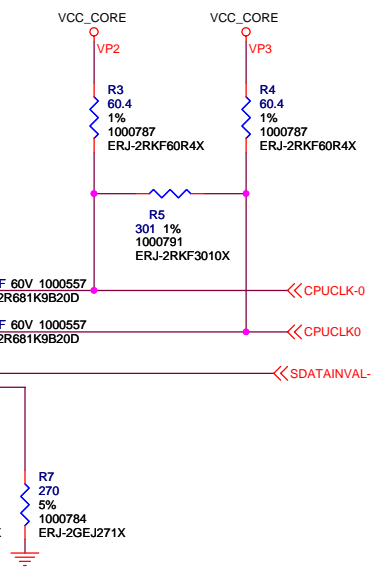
VCC_CORE
VP2
VCC_CORE
VP3

R3
60.4
1%
1000787
ERJ-2RKF60R4X

R4
60.4
1%
1000787
ERJ-2RKF60R4X

R5
301 1%
1000791
ERJ-2RKF3010X

F 60V 1000557
2R681K9B20D
CPUCLK-0

F 60V 1000557
2R681K9B20D
CPUCLK0

SDATAINVAL-

R7
270
5%
1000784
ERJ-2GEJ271X